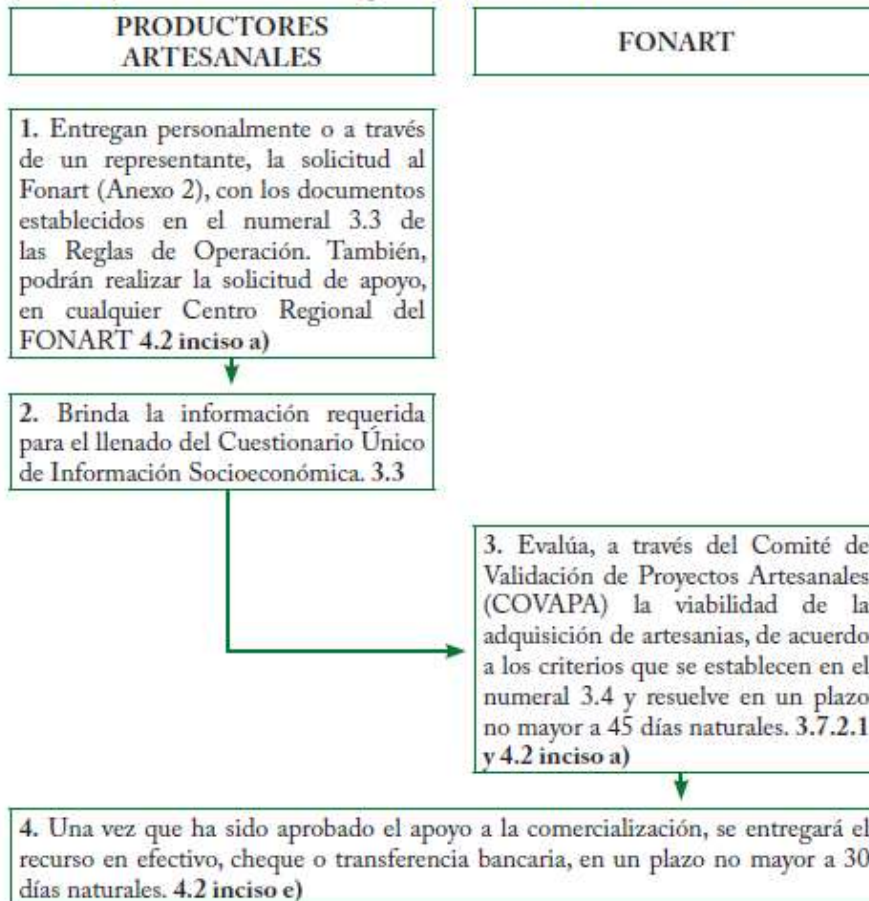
PRODUCTORES ARTESANALES

FONART

1. Entregan personalmente o a través de un representante, la solicitud al Fonart (Anexo 2), con los documentos establecidos en el numeral 3.3 de las Reglas de Operación. También, podrán realizar la solicitud de apoyo, en cualquier Centro Regional del FONART 4.2 inciso a)

2. Brinda la información requerida para el llenado del Cuestionario Único de Información Socioeconómica. 3.3

3. Evalúa, a través del Comité de Validación de Proyectos Artesanales (COVAPA) la viabilidad de la adquisición de artesanias, de acuerdo a los criterios que se establecen en el numeral 3.4 y resuelve en un plazo no mayor a 45 días naturales. 3.7.2.1 y 4.2 inciso a)

4. Una vez que ha sido aprobado el apoyo a la comercialización, se entregará el recurso en efectivo, cheque o transferencia bancaria, en un plazo no mayor a 30 días naturales. 4.2 inciso e)